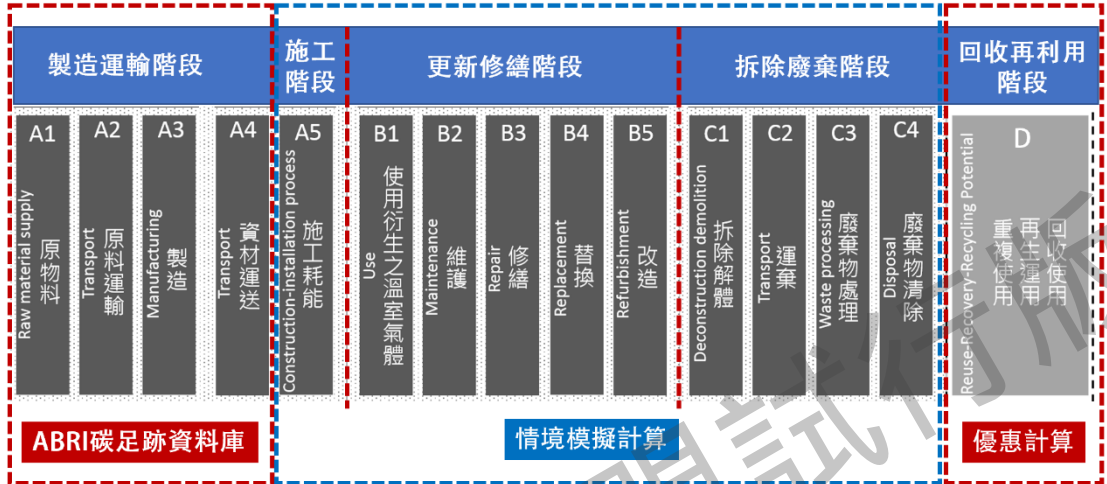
製造運輸階段

施工階段

更新修繕階段

拆除廢棄階段

回收再利用階段

A1 Raw material supply 原物料

A2 Transport 原料運輸

A3 Manufacturing 製造

A4 Transport 資材運送

A5 Construction-installation process 施工耗能

B1 Use 使用衍生之溫室氣體

B2 Maintenance 維護

B3 Repair 修繕

B4 Replacement 替換

B5 Refurbishment 改造

C1 Deconstruction demolition 拆除解體

C2 Transport 運棄

C3 Waste processing 廢棄物處理

C4 Disposal 廢棄物清除

D Reuse-Recovery-Recycling Potential 回收使用 再生運用 重複使用

ABRI碳足跡資料庫

情境模擬計算

優惠計算

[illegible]